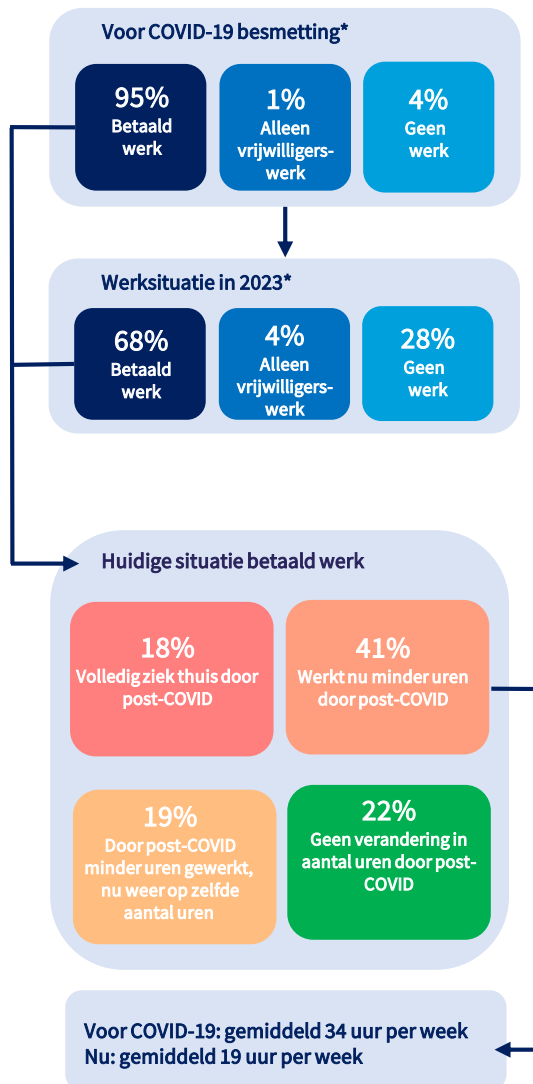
Voor COVID-19 besmetting*

95%
Betaald werk

1%
Alleen vrijwilligerswerk

4%
Geen werk

Werksituatie in 2023*

68%
Betaald werk

4%
Alleen vrijwilligerswerk

28%
Geen werk

Huidige situatie betaald werk

18%
Volledig ziek thuis door post-COVID

41%
Werkt nu minder uren door post-COVID

19%
Door post-COVID minder uren gewerkt, nu weer op zelfde aantal uren

22%
Geen verandering in aantal uren door post-COVID

Voor COVID-19: gemiddeld 34 uur per week
Nu: gemiddeld 19 uur per week